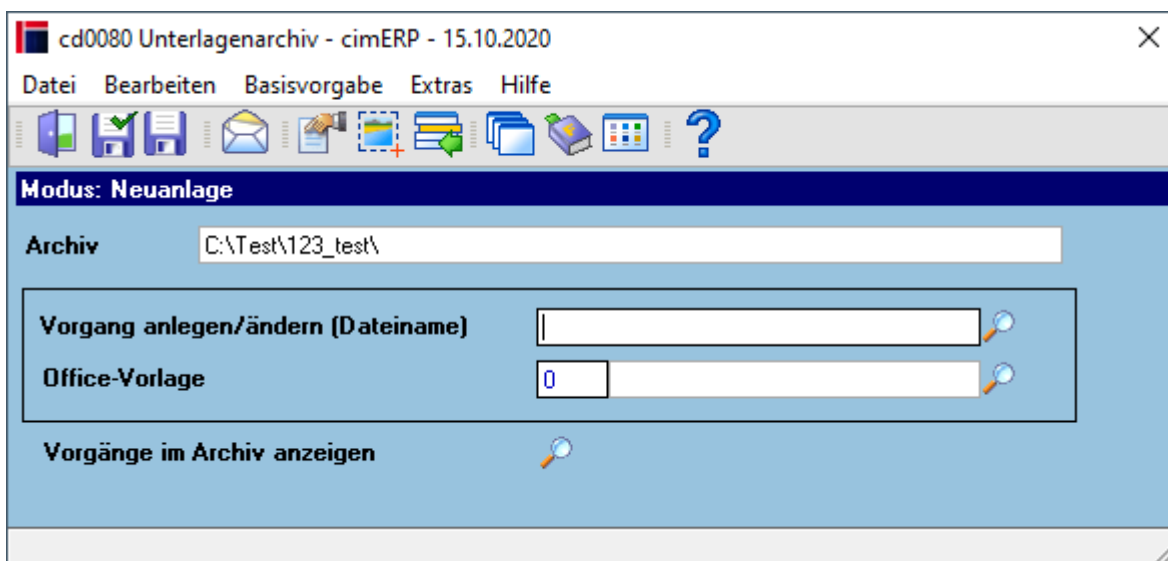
cd0080 Unterlagenarchiv - cimERP - 15.10.2020

Datei Bearbeiten Basisvorgabe Extras Hilfe

Modus: Neuanlage

Archiv C:\Test\123_test\

Vorgang anlegen/ändern (Dateiname)

Office-Vorlage 0

Vorgänge im Archiv anzeigen